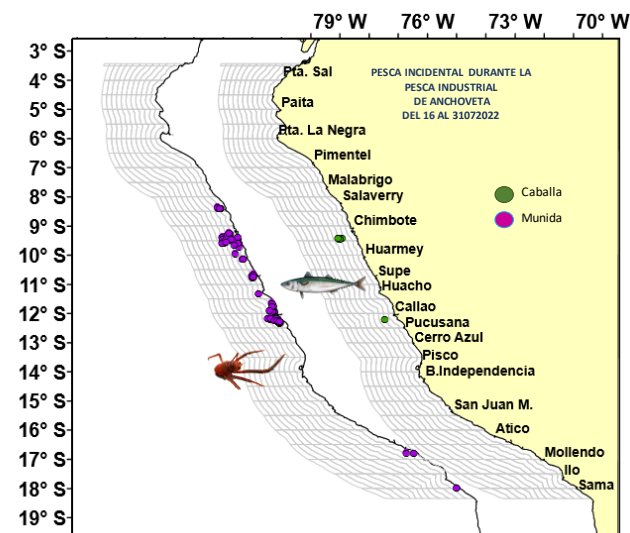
79° W 76° W 73° W 70° W

3° S
4° S
5° S
6° S
7° S
8° S
9° S
10° S
11° S
12° S
13° S
14° S
15° S
16° S
17° S
18° S
19° S

PESCA INCIDENTAL DURANTE LA PESCA INDUSTRIAL DE ANCHOVETA DEL 16 AL 31072022

Caballa
Munida

Pta. Sal
Paita
Pta. La Negra
Pimentel
Malabrigo
Salaverry
Chimbote
Huarmey
Supe
Huacho
Callao
Pucusana
Cerro Azul
Pisco
B.Independencia
San Juan M.
Atico
Mollendo
Ilo
Sama